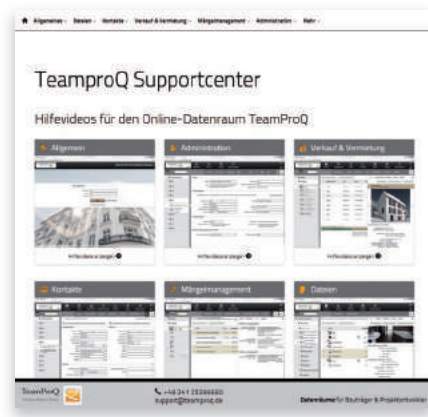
Allgemeines · Dateien · Kontakte · Verkauf & Vermietung · Mängelmanagement · Administration · Mehr ·

TeamproQ Supportcenter

Hilfevideos für den Online-Datenraum TeamProQ

Allgemein

Administration

Verkauf & Vermietung

Hilfevideos anzeigen

Hilfevideos anzeigen

Hilfevideos anzeigen

Kontakte

Mängelmanagement

Dateien

TeamProQ

+49 341 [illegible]
support@teamproq.de

Datenräume für Bauträger & Projektentwickler